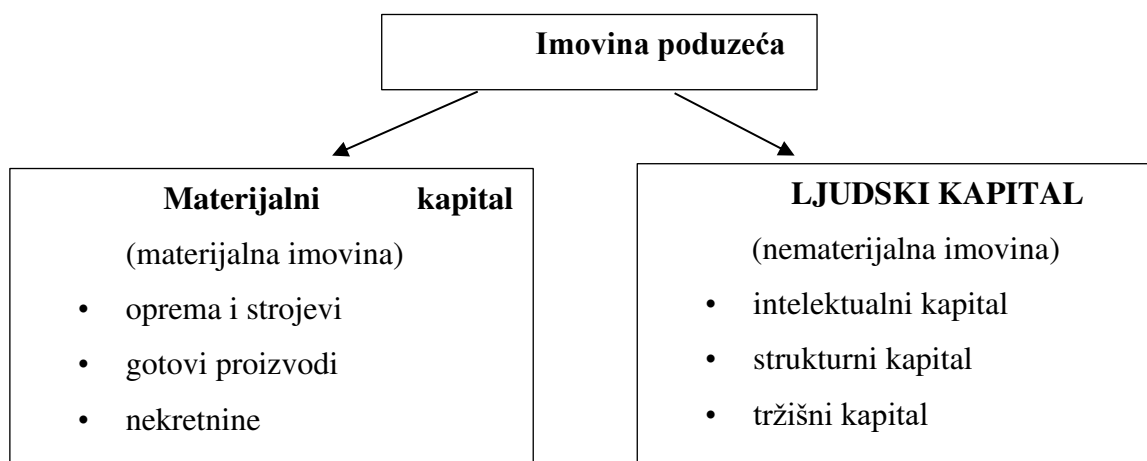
Imovina poduzeća

Materijalni kapital
(materijalna imovina)
• oprema i strojevi
• gotovi proizvodi
• nekretnine

LJUDSKI KAPITAL
(nematerijalna imovina)
• intelektualni kapital
• strukturni kapital
• tržišni kapital